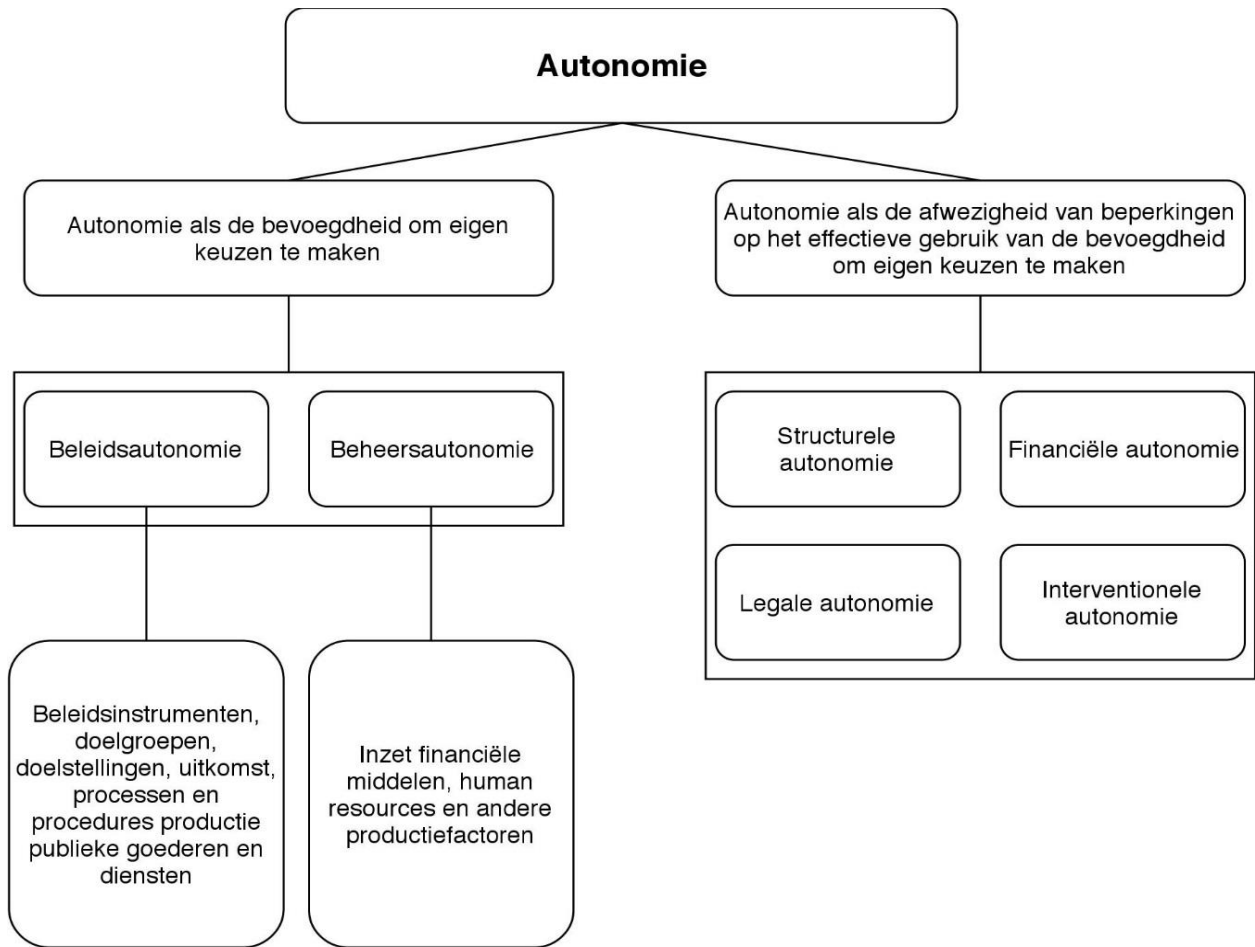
Autonomie

Autonomie als de bevoegdheid om eigen keuzen te maken

Autonomie als de afwezigheid van beperkingen op het effectieve gebruik van de bevoegdheid om eigen keuzen te maken

Beleidsautonomie

Beheersautonomie

Structurele autonomie

Financiële autonomie

Legale autonomie

Interventionele autonomie

Beleidsinstrumenten, doelgroepen, doelstellingen, uitkomst, processen en procedures productie publieke goederen en diensten

Inzet financiële middelen, human resources en andere productiefactoren